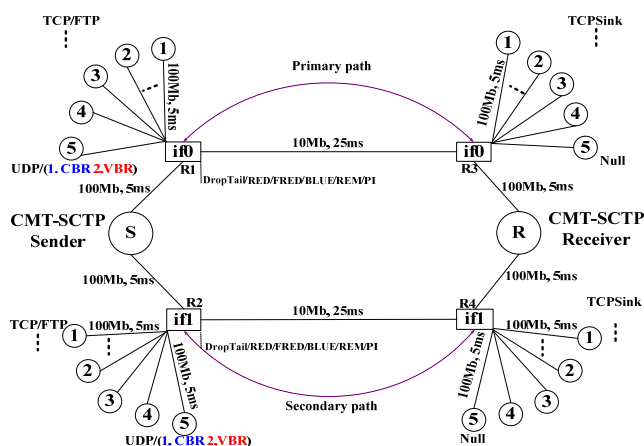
TCP/FTP

1
2
3
4
5

100Mb, 5ms

UDP/(1. CBR 2.VBR)

if0
R1

DropTail/RED/FRED/BLUE/REM/PI

Primary path

10Mb, 25ms

TCPSink

1
2
3
4
5

100Mb, 5ms

Null

if0
R3

100Mb, 5ms

100Mb, 5ms

CMT-SCTP
Sender

S

R

CMT-SCTP
Receiver

100Mb, 5ms

100Mb, 5ms

R2
if1

10Mb, 25ms

R4
if1

TCP/FTP

100Mb, 5ms

1
2
3
4
5

100Mb, 5ms

DropTail/RED/FRED/BLUE/REM/PI

UDP/(1. CBR 2.VBR)

Secondary path

TCPSink

100Mb, 5ms

1
2
3
4
5

100Mb, 5ms

Null